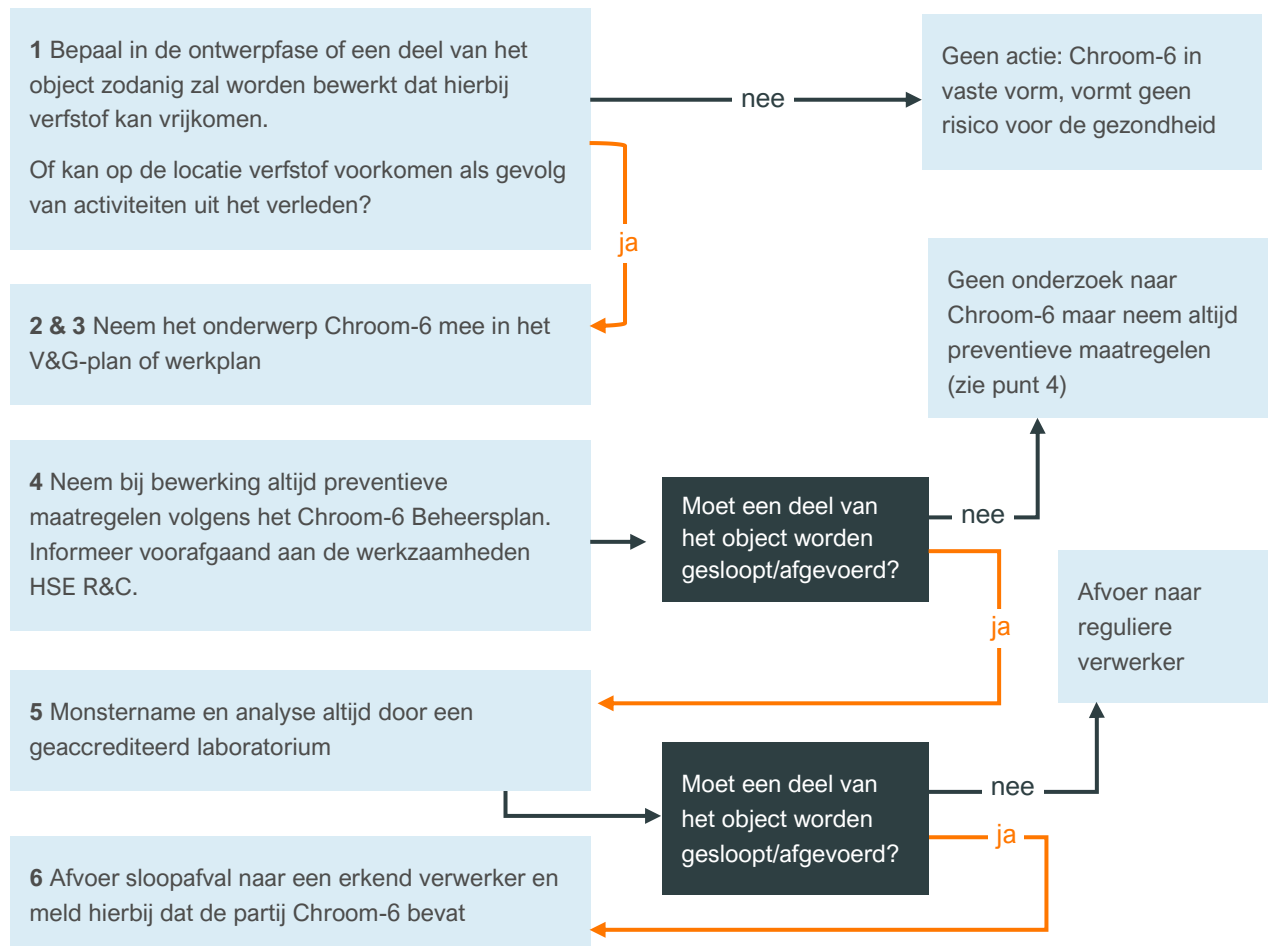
**1** Bepaal in de ontwerpfase of een deel van het object zodanig zal worden bewerkt dat hierbij verfstof kan vrijkomen.

Of kan op de locatie verfstof voorkomen als gevolg van activiteiten uit het verleden?

nee

Geen actie: Chroom-6 in vaste vorm, vormt geen risico voor de gezondheid

ja

**2 & 3** Neem het onderwerp Chroom-6 mee in het V&G-plan of werkplan

Geen onderzoek naar Chroom-6 maar neem altijd preventieve maatregelen (zie punt 4)

**4** Neem bij bewerking altijd preventieve maatregelen volgens het Chroom-6 Beheersplan. Informeer voorafgaand aan de werkzaamheden HSE R&C.

Moet een deel van het object worden gesloopt/afgevoerd?

nee

ja

Afvoer naar reguliere verwerker

**5** Monstername en analyse altijd door een geaccrediteerd laboratorium

Moet een deel van het object worden gesloopt/afgevoerd?

nee

ja

**6** Afvoer sloopafval naar een erkend verwerker en meld hierbij dat de partij Chroom-6 bevat